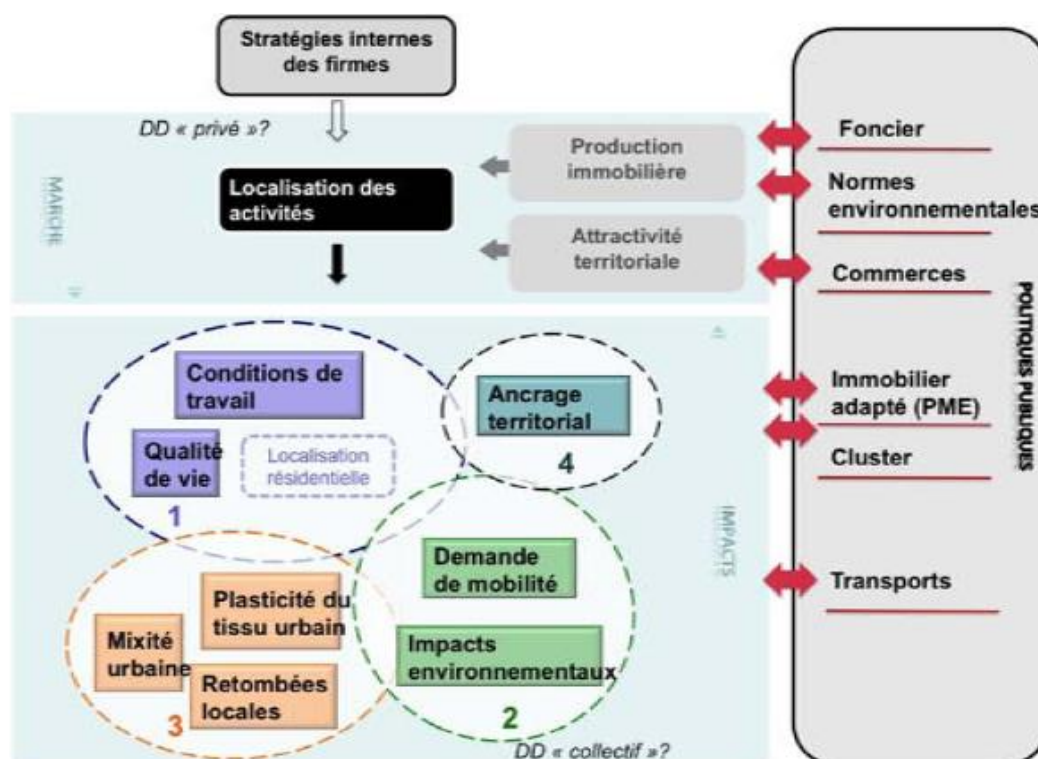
Stratégies internes des firmes

DD « privé »?

MARCHE

Localisation des activités

Production immobilière

Attractivité territoriale

Foncier

Normes environnementales

Commerces

POLITIQUES PUBLIQUES

Immobilier adapté (PME)

Cluster

Transports

IMPACTS

Conditions de travail

Qualité de vie

Localisation résidentielle

1

Ancrage territorial

4

Demande de mobilité

Impacts environnementaux

2

Plasticité du tissu urbain

Mixité urbaine

Retombées locales

3

DD « collectif »?